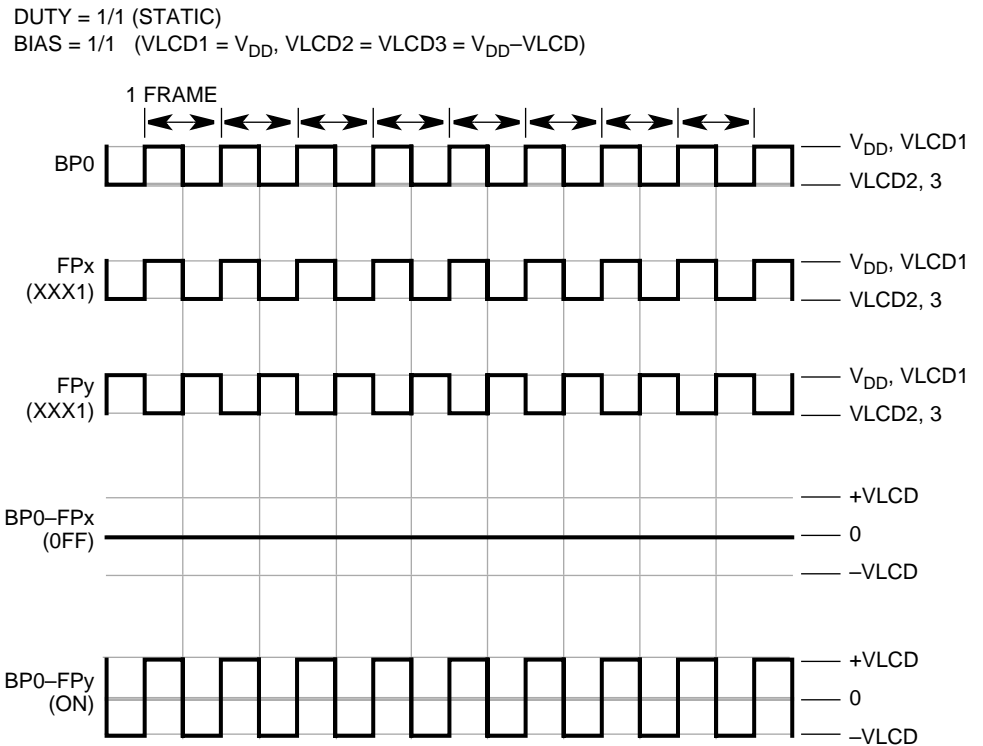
DUTY = 1/1 (STATIC)
BIAS = 1/1 (VLCD1 = $V_{DD}$, VLCD2 = VLCD3 = $V_{DD}$–VLCD)

1 FRAME

BP0
$V_{DD}$, VLCD1
VLCD2, 3

FPx
(XXX1)
$V_{DD}$, VLCD1
VLCD2, 3

FPy
(XXX1)
$V_{DD}$, VLCD1
VLCD2, 3

BP0–FPx
(0FF)
+VLCD
0
–VLCD

BP0–FPy
(ON)
+VLCD
0
–VLCD